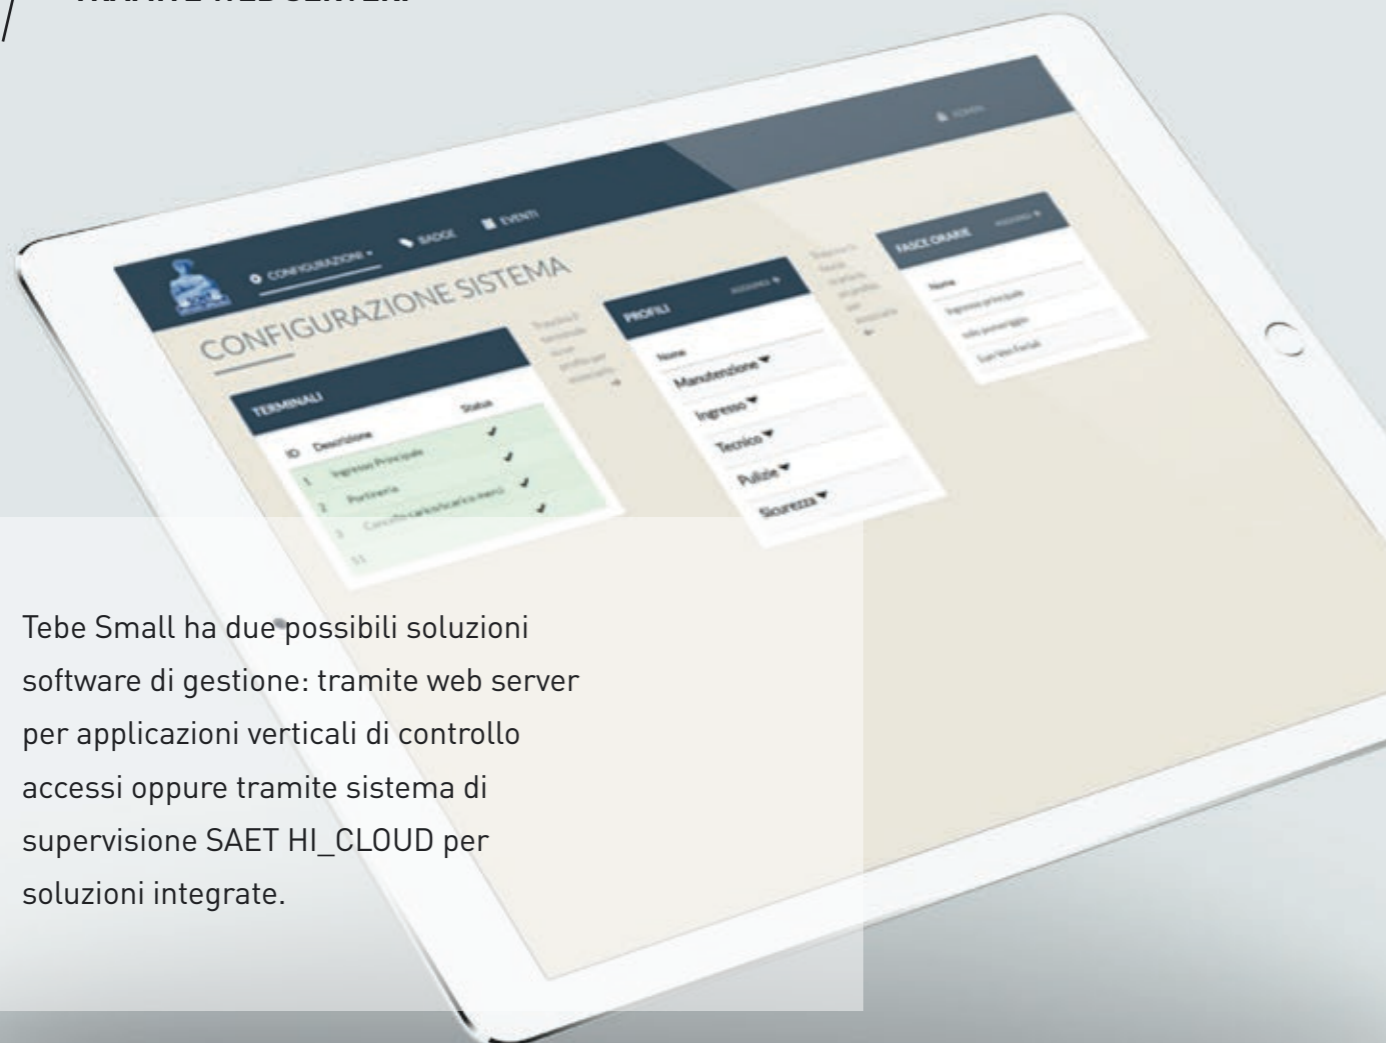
CONFIGURAZIONI ▾ BADGE EVENTI

ADMIN

CONFIGURAZIONE SISTEMA

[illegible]

TERMINALI

ID Descrizione Status

1 Ingresso Principale ✔

2 Portineria ✔

3 Cancello carico/scarico merci ✔

11 ✔

PROFILI AGGIUNGI +

Nome

Manutenzione ▾

Ingresso ▾

Tecnico ▾

Pulizie ▾

Sicurezza ▾

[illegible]

FASCE ORARIE AGGIUNGI +

Nome

Ingresso principale

solo pomeriggio

Tutti feriali

Tebe Small ha due possibili soluzioni software di gestione: tramite web server per applicazioni verticali di controllo accessi oppure tramite sistema di supervisione SAET HI_CLOUD per soluzioni integrate.